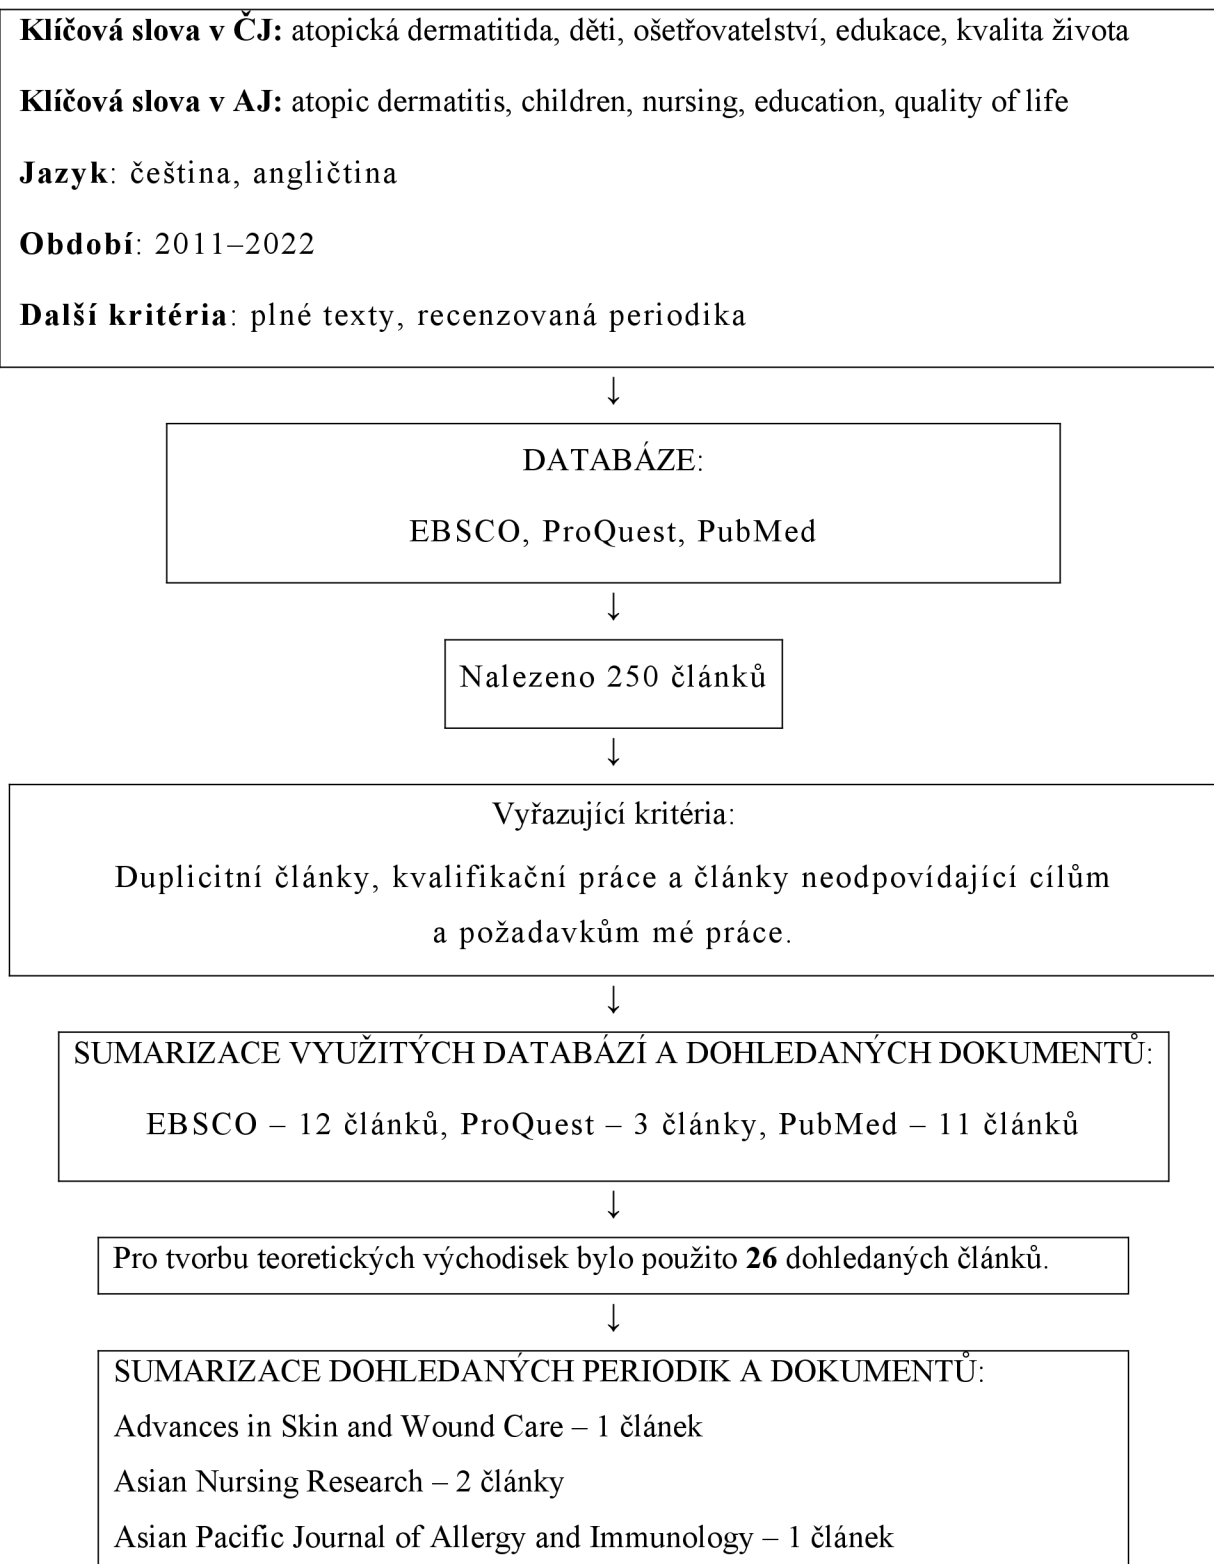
**Klíčová slova v ČJ:** atopická dermatitida, děti, ošetřovatelství, edukace, kvalita života

**Klíčová slova v AJ:** atopic dermatitis, children, nursing, education, quality of life

**Jazyk**: čeština, angličtina

**Období**: 2011–2022

**Další kritéria**: plné texty, recenzovaná periodika

↓

DATABÁZE:

EBSCO, ProQuest, PubMed

↓

Nalezeno 250 článků

↓

Vyřazující kritéria:

Duplicitní články, kvalifikační práce a články neodpovídající cílům a požadavkům mé práce.

↓

SUMARIZACE VYUŽITÝCH DATABÁZÍ A DOHLEDANÝCH DOKUMENTŮ:

EBSCO – 12 článků, ProQuest – 3 články, PubMed – 11 článků

↓

Pro tvorbu teoretických východisek bylo použito **26** dohledaných článků.

↓

SUMARIZACE DOHLEDANÝCH PERIODIK A DOKUMENTŮ:

Advances in Skin and Wound Care – 1 článek

Asian Nursing Research – 2 články

Asian Pacific Journal of Allergy and Immunology – 1 článek